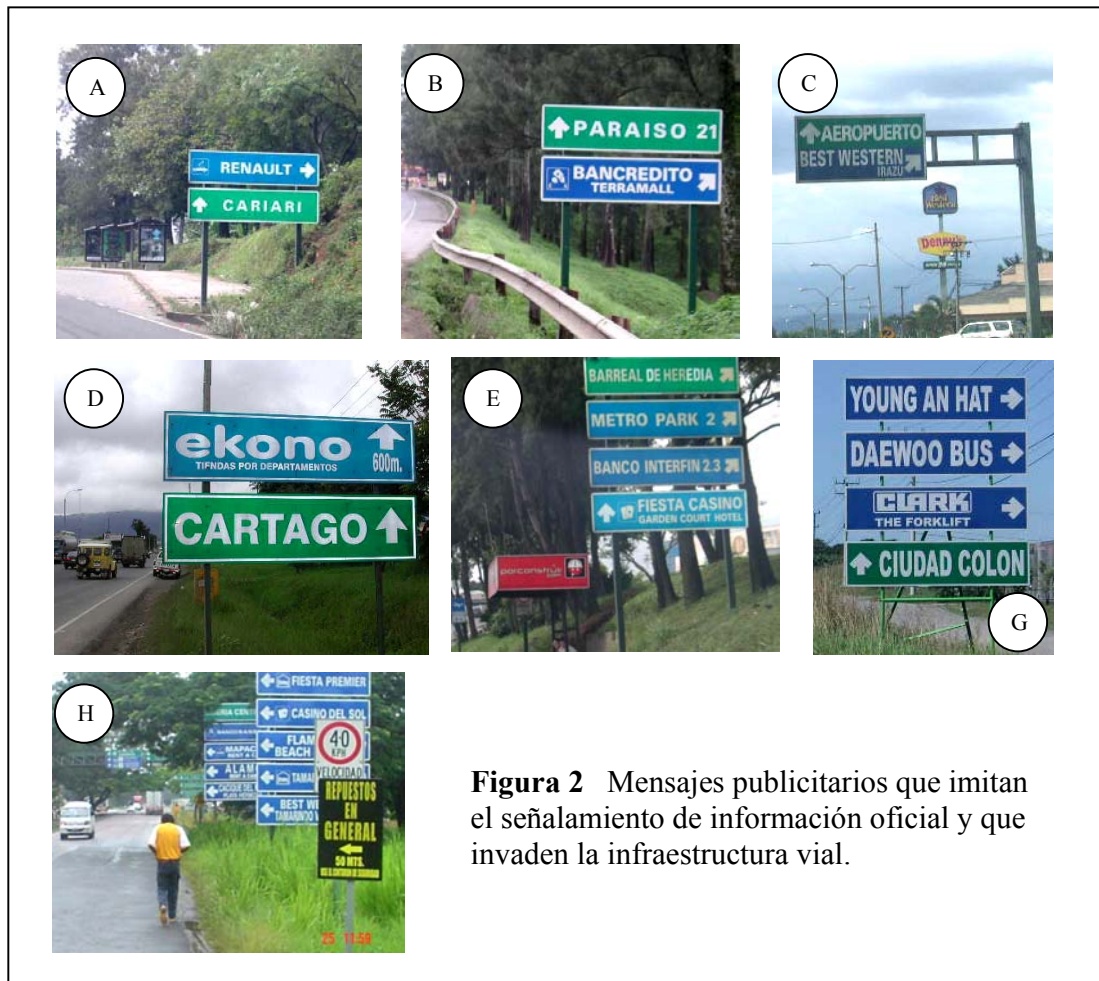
A

RENAULT

CARIARI

B

PARAISO 21

BANCREDITO TERRAMALL

C

AEROPUERTO

BEST WESTERN IRAZU

Best Western

Denny's

D

ekono TIENDAS POR DEPARTAMENTOS 600m.

CARTAGO

E

BARREAL DE HEREDIA

METRO PARK 2

BANCO INTERFIN 2.3

FIESTA CASINO GARDEN COURT HOTEL

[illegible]

YOUNG AN HAT

DAEWOO BUS

CLARK THE FORKLIFT

CIUDAD COLON

G

H

FIESTA PREMIER

CASINO DEL SOL

FLAM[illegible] BEACH

ALAM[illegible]

MAPAC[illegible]

TAMA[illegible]

BEST W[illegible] TAMARINDO V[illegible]

40 KPH VELOCIDAD

REPUESTOS EN GENERAL

50 MTS.

25 11:58

**Figura 2** Mensajes publicitarios que imitan el señalamiento de información oficial y que invaden la infraestructura vial.